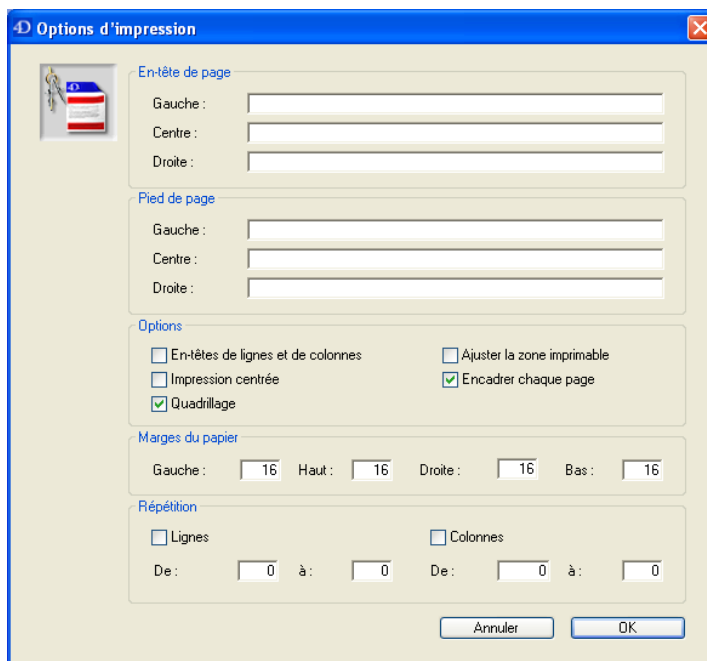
4D Options d'impression

En-tête de page
Gauche :
Centre :
Droite :

Pied de page
Gauche :
Centre :
Droite :

Options
En-têtes de lignes et de colonnes
Ajuster la zone imprimable
Impression centrée
Encadrer chaque page
Quadrillage

Marges du papier
Gauche : 16 Haut : 16 Droite : 16 Bas : 16

Répétition
Lignes
Colonnes
De : 0 à : 0 De : 0 à : 0

Annuler
OK